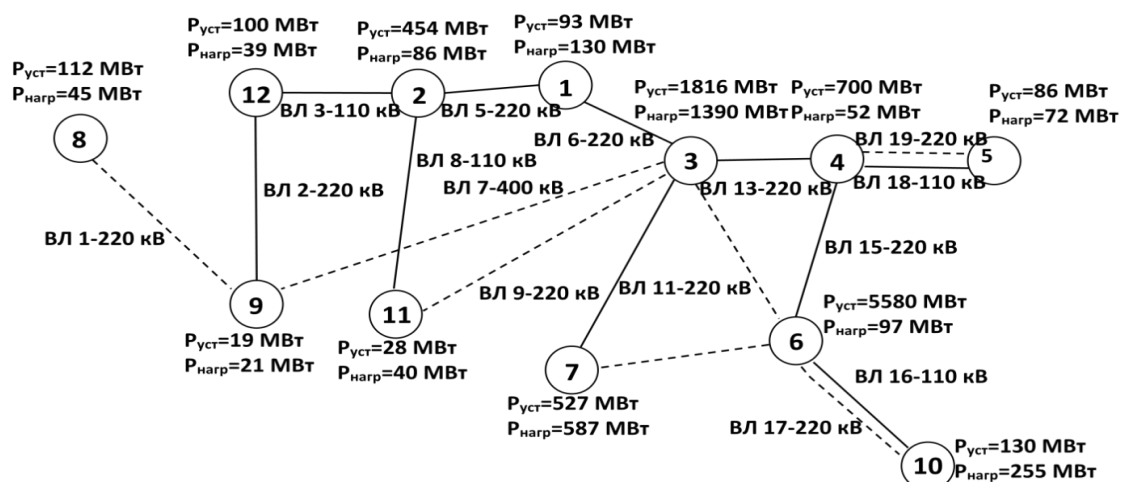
$P_{уст}$=112 МВт
$P_{нагр}$=45 МВт
8

$P_{уст}$=100 МВт
$P_{нагр}$=39 МВт
12

$P_{уст}$=454 МВт
$P_{нагр}$=86 МВт
2

$P_{уст}$=93 МВт
$P_{нагр}$=130 МВт
1

$P_{уст}$=1816 МВт
$P_{нагр}$=1390 МВт
3

$P_{уст}$=700 МВт
$P_{нагр}$=52 МВт
4

$P_{уст}$=86 МВт
$P_{нагр}$=72 МВт
5

ВЛ 3-110 кВ
ВЛ 5-220 кВ
ВЛ 6-220 кВ
ВЛ 19-220 кВ
ВЛ 8-110 кВ
ВЛ 2-220 кВ
ВЛ 7-400 кВ
ВЛ 13-220 кВ
ВЛ 18-110 кВ
ВЛ 1-220 кВ
ВЛ 15-220 кВ
ВЛ 9-220 кВ
ВЛ 11-220 кВ

9
$P_{уст}$=19 МВт
$P_{нагр}$=21 МВт

11
$P_{уст}$=28 МВт
$P_{нагр}$=40 МВт

$P_{уст}$=5580 МВт
$P_{нагр}$=97 МВт
6

ВЛ 16-110 кВ

7
$P_{уст}$=527 МВт
$P_{нагр}$=587 МВт

ВЛ 17-220 кВ

10
$P_{уст}$=130 МВт
$P_{нагр}$=255 МВт